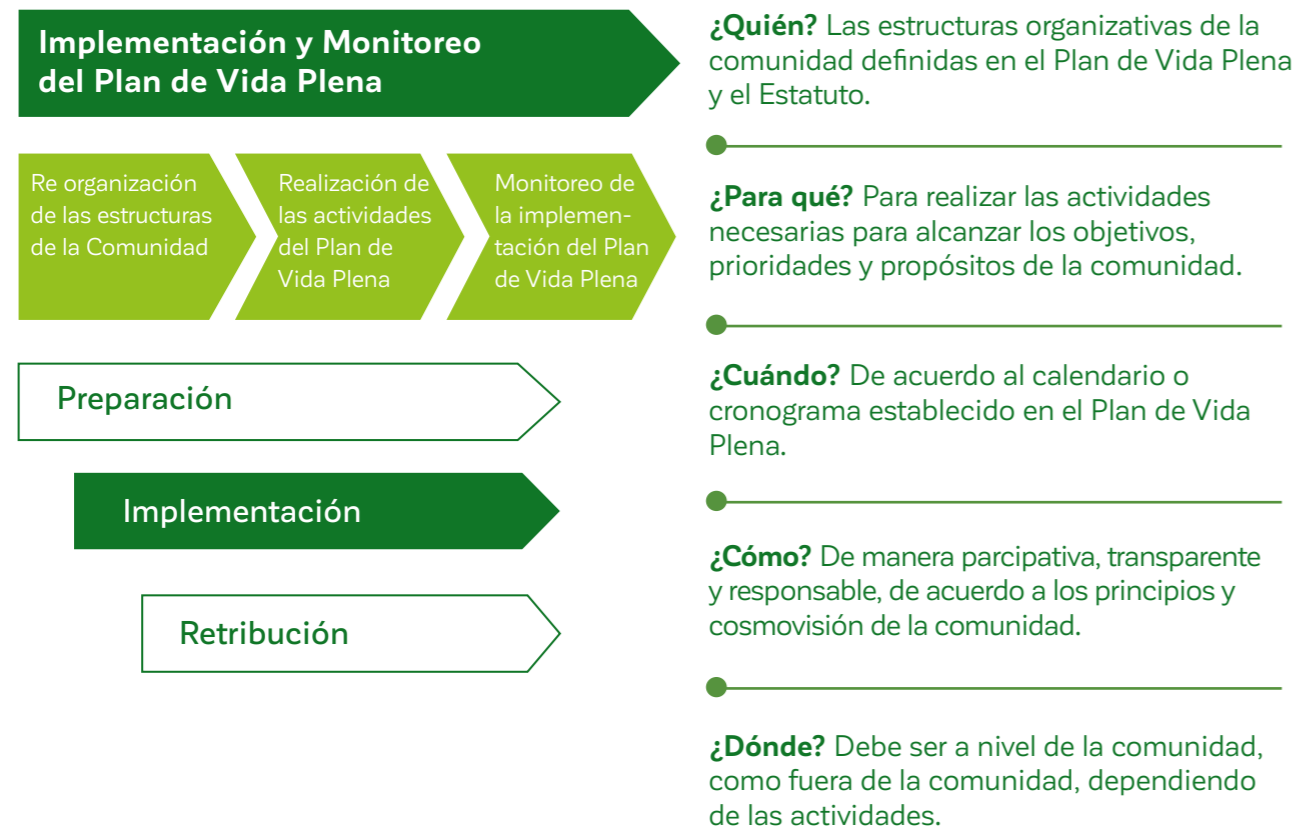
Implementación y Monitoreo del Plan de Vida Plena

Re organización de las estructuras de la Comunidad

Realización de las actividades del Plan de Vida Plena

Monitoreo de la implementación del Plan de Vida Plena

Preparación

Implementación

Retribución

¿Quién? Las estructuras organizativas de la comunidad definidas en el Plan de Vida Plena y el Estatuto.

¿Para qué? Para realizar las actividades necesarias para alcanzar los objetivos, prioridades y propósitos de la comunidad.

¿Cuándo? De acuerdo al calendario o cronograma establecido en el Plan de Vida Plena.

¿Cómo? De manera parcipativa, transparente y responsable, de acuerdo a los principios y cosmovisión de la comunidad.

¿Dónde? Debe ser a nivel de la comunidad, como fuera de la comunidad, dependiendo de las actividades.